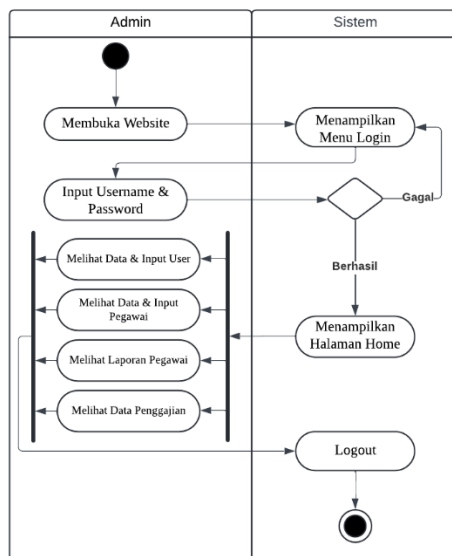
Admin

Sistem

Membuka Website

Menampilkan Menu Login

Input Username & Password

Gagal

Berhasil

Melihat Data & Input User

Melihat Data & Input Pegawai

Melihat Laporan Pegawai

Melihat Data Penggajian

Menampilkan Halaman Home

Logout